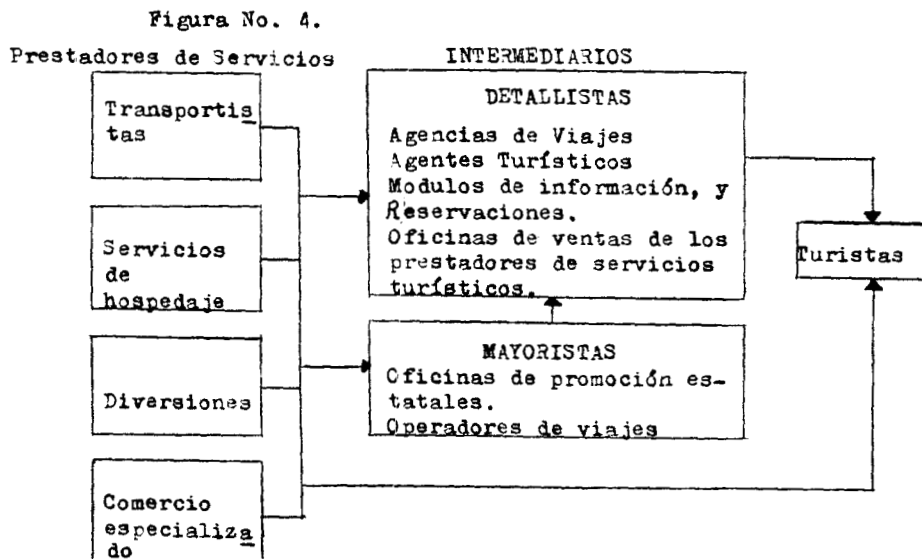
Figura No. 4.

Prestadores de Servicios

INTERMEDIARIOS

Transportistas

Servicios de hospedaje

Diversiones

Comercio especializado

DETALLISTAS

Agencias de Viajes
Agentes Turísticos
Modulos de información, y Reservaciones.
Oficinas de ventas de los prestadores de servicios turísticos.

MAYORISTAS
Oficinas de promoción estatales.
Operadores de viajes

Turistas